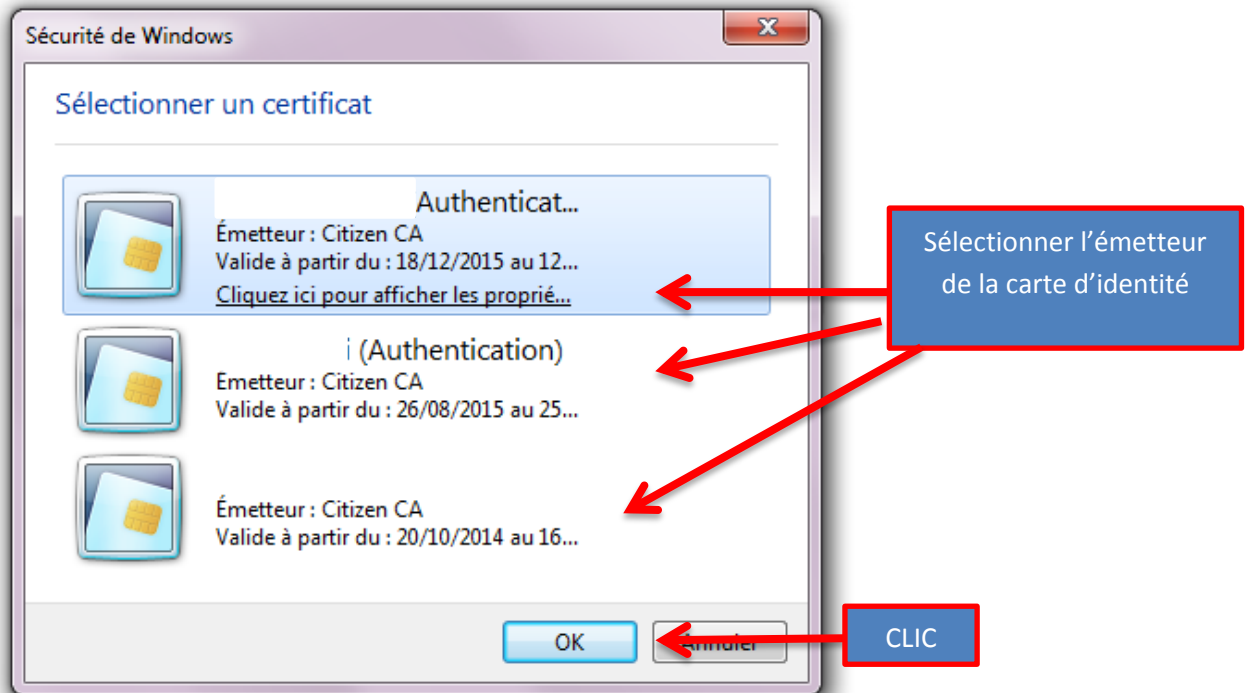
Sécurité de Windows

Sélectionner un certificat

Authenticat...
Émetteur : Citizen CA
Valide à partir du : 18/12/2015 au 12...
Cliquez ici pour afficher les proprié...

i (Authentication)
Emetteur : Citizen CA
Valide à partir du : 26/08/2015 au 25...

Émetteur : Citizen CA
Valide à partir du : 20/10/2014 au 16...

OK
Annuler

Sélectionner l'émetteur de la carte d'identité

CLIC